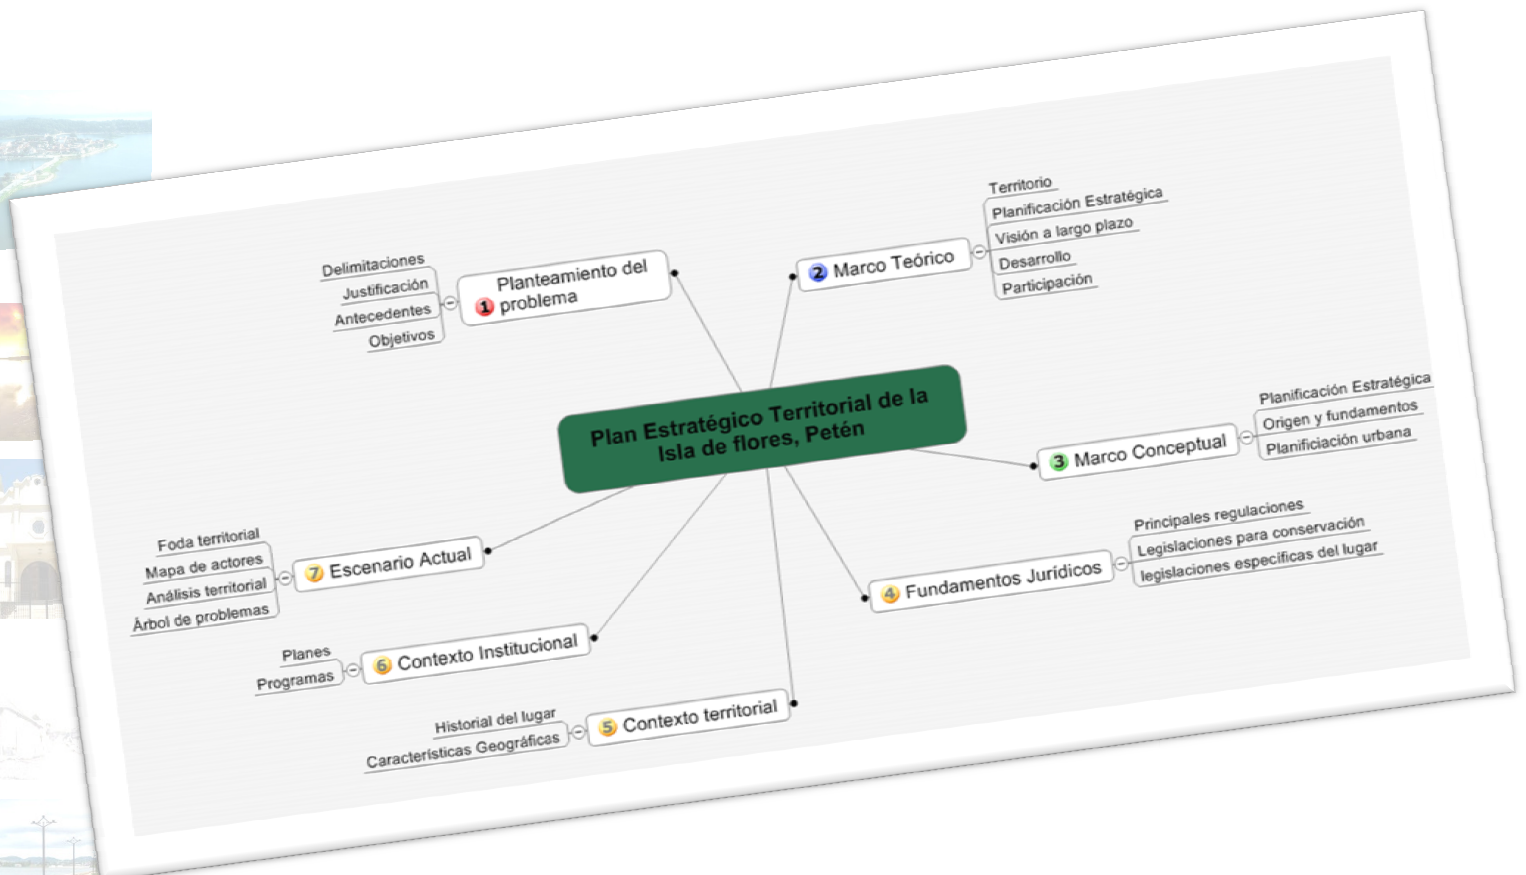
Plan Estratégico Territorial de la Isla de flores, Petén

1 Planteamiento del problema
Delimitaciones
Justificación
Antecedentes
Objetivos

2 Marco Teórico
Territorio
Planificación Estratégica
Visión a largo plazo
Desarrollo
Participación

3 Marco Conceptual
Planificación Estratégica
Origen y fundamentos
Planificiación urbana

4 Fundamentos Jurídicos
Principales regulaciones
Legislaciones para conservación
legislaciones especificas del lugar

5 Contexto territorial
Historial del lugar
Características Geográficas

6 Contexto Institucional
Planes
Programas

7 Escenario Actual
Foda territorial
Mapa de actores
Análisis territorial
Árbol de problemas